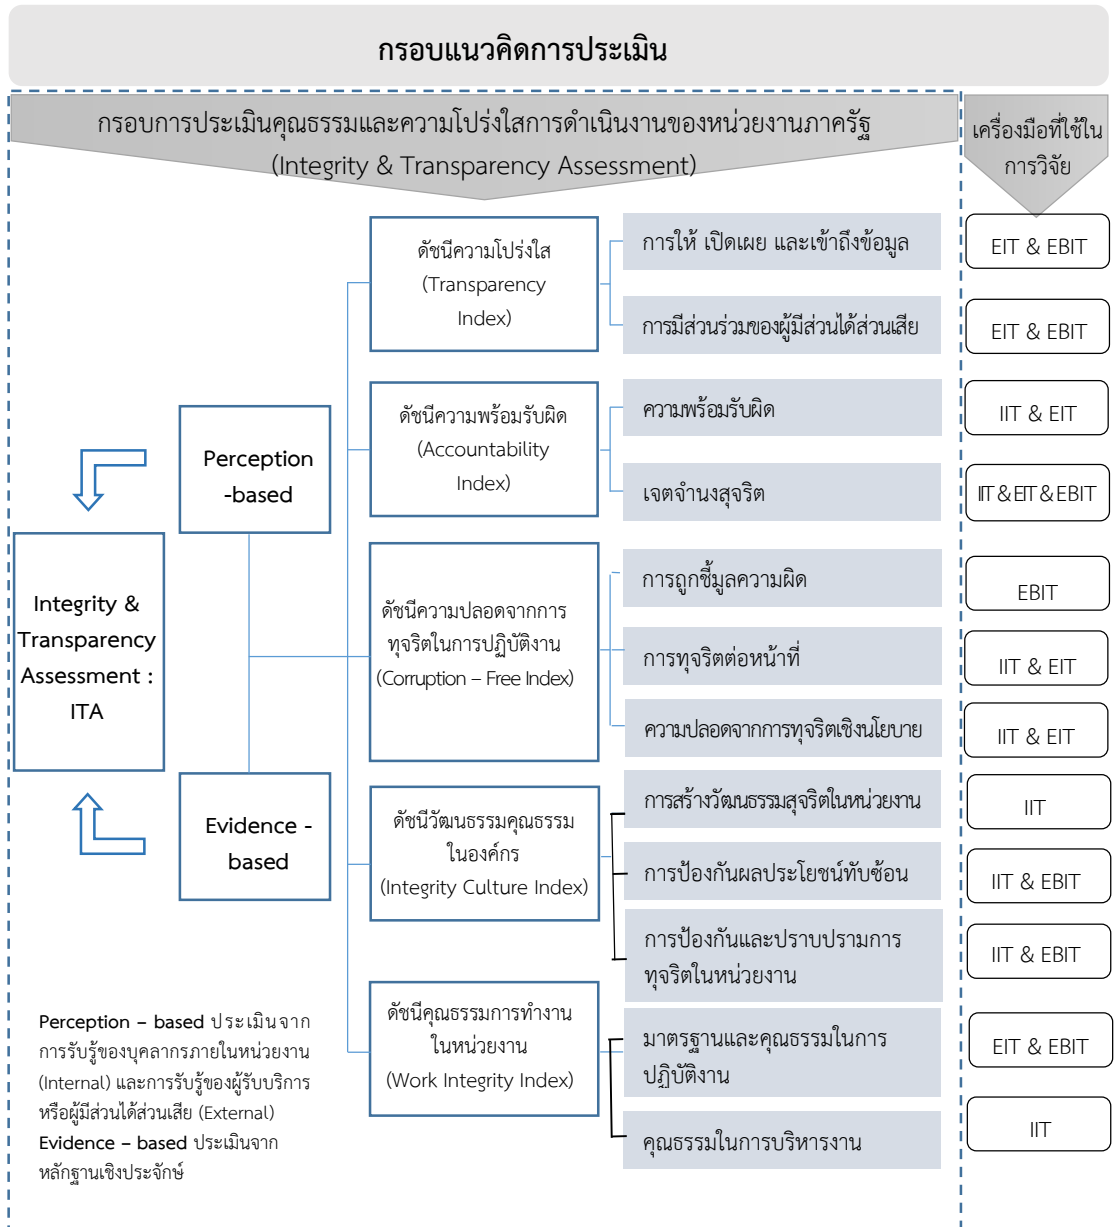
กรอบแนวคิดการประเมิน

กรอบการประเมินคุณธรรมและความโปร่งใสการดำเนินงานของหน่วยงานภาครัฐ (Integrity & Transparency Assessment)

เครื่องมือที่ใช้ในการวิจัย

Integrity & Transparency Assessment : ITA

Perception -based

Evidence - based

ดัชนีความโปร่งใส (Transparency Index)

การให้ เปิดเผย และเข้าถึงข้อมูล

EIT & EBIT

การมีส่วนร่วมของผู้มีส่วนได้ส่วนเสีย

EIT & EBIT

ดัชนีความพร้อมรับผิด (Accountability Index)

ความพร้อมรับผิด

IIT & EIT

เจตจำนงสุจริต

IIT & EIT & EBIT

ดัชนีความปลอดจากการทุจริตในการปฏิบัติงาน (Corruption – Free Index)

การถูกชี้มูลความผิด

EBIT

การทุจริตต่อหน้าที่

IIT & EIT

ความปลอดจากการทุจริตเชิงนโยบาย

IIT & EIT

ดัชนีวัฒนธรรมคุณธรรมในองค์กร (Integrity Culture Index)

การสร้างวัฒนธรรมสุจริตในหน่วยงาน

IIT

การป้องกันผลประโยชน์ทับซ้อน

IIT & EBIT

การป้องกันและปราบปรามการทุจริตในหน่วยงาน

IIT & EBIT

ดัชนีคุณธรรมการทำงานในหน่วยงาน (Work Integrity Index)

มาตรฐานและคุณธรรมในการปฏิบัติงาน

EIT & EBIT

คุณธรรมในการบริหารงาน

IIT

Perception – based ประเมินจากการรับรู้ของบุคลากรภายในหน่วยงาน (Internal) และการรับรู้ของผู้รับบริการหรือผู้มีส่วนได้ส่วนเสีย (External)
Evidence – based ประเมินจากหลักฐานเชิงประจักษ์